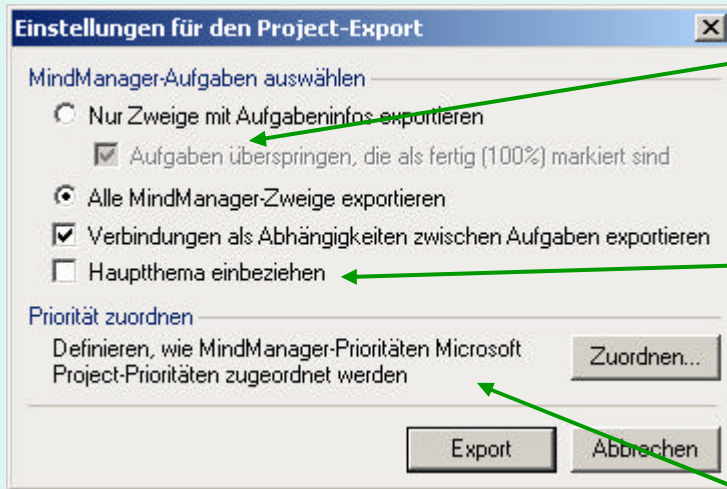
Einstellungen für den Project-Export

MindManager-Aufgaben auswählen

Nur Zweige mit Aufgabeninfos exportieren

Aufgaben überspringen, die als fertig (100%) markiert sind

Alle MindManager-Zweige exportieren

Verbindungen als Abhängigkeiten zwischen Aufgaben exportieren

Hauptthema einbeziehen

Priorität zuordnen

Definieren, wie MindManager-Prioritäten Microsoft Project-Prioritäten zugeordnet werden

Zuordnen...

Export

Abbrechen